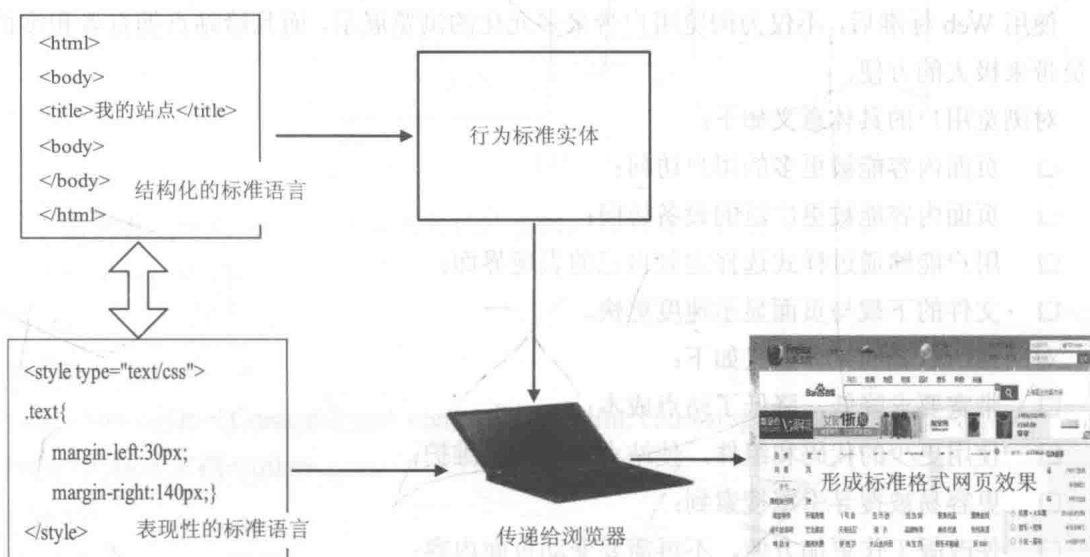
<html>
<body>
<title>我的站点</title>
<body>
</body>
</html>
结构化的标准语言

行为标准实体

<style type="text/css">
.text{
margin-left:30px;
margin-right:140px;}
</style>
表现性的标准语言

传递给浏览器

形成标准格式网页效果